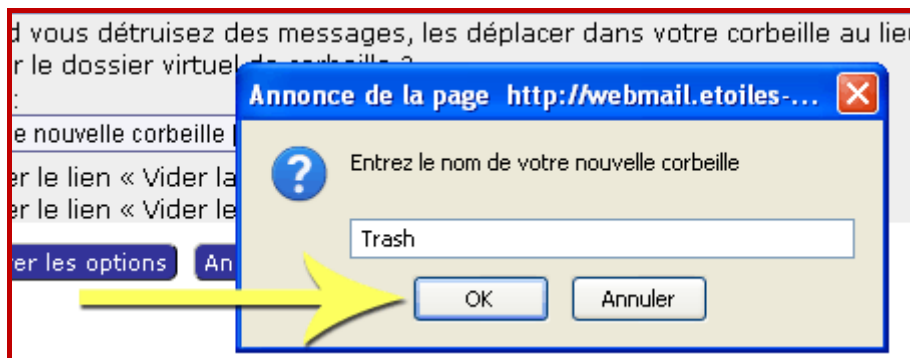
d vous détruisez des messages, les déplacer dans votre corbeille au lieu
r le dossier virtuel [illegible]
:
e nouvelle corbeille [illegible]
er le lien « Vider la
er le lien « Vider le
er les options
An

Annonce de la page http://webmail.etoiles-...

Entrez le nom de votre nouvelle corbeille

Trash

OK
Annuler